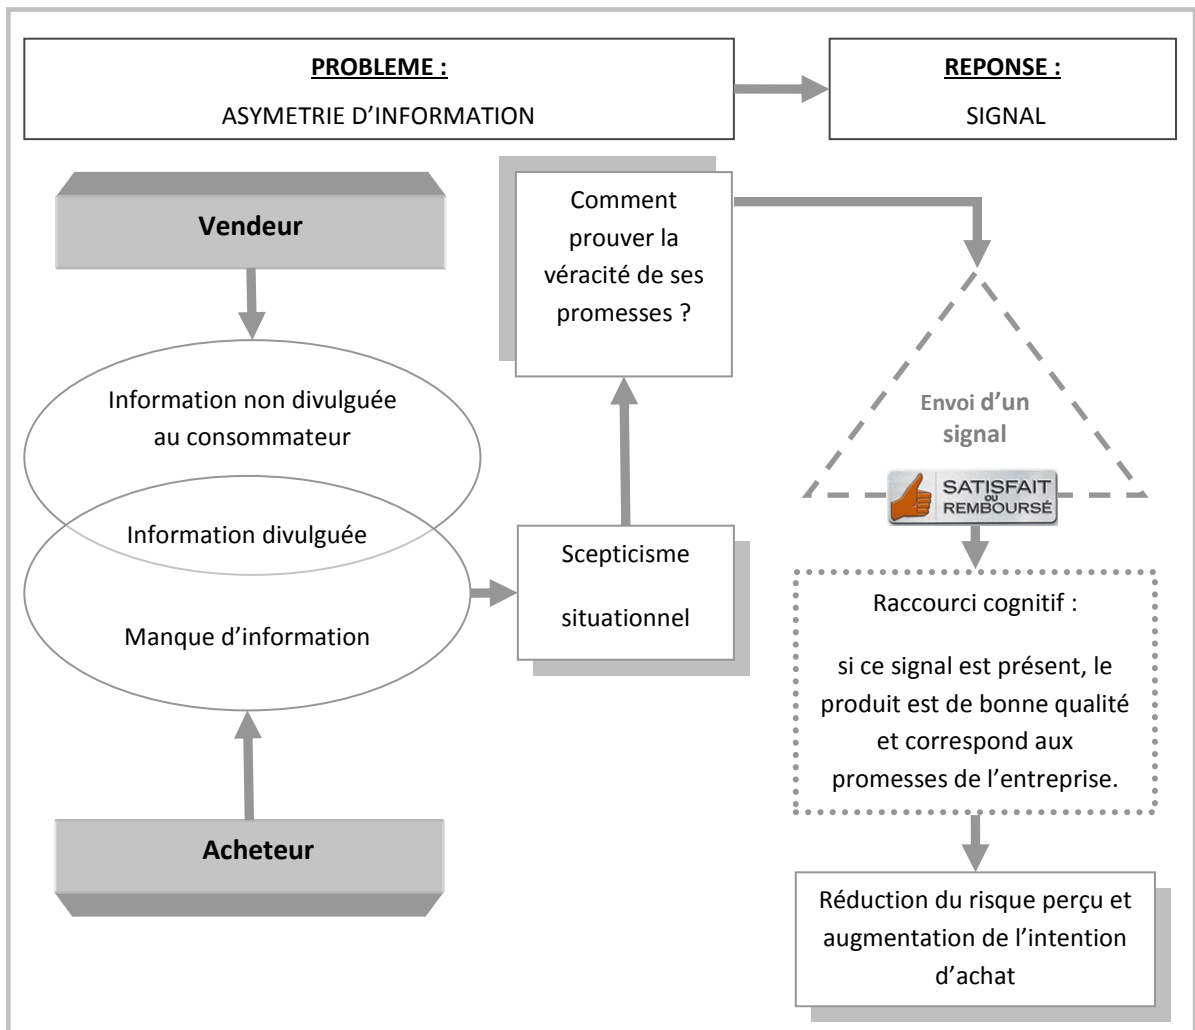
PROBLEME :
ASYMETRIE D'INFORMATION

REPONSE :
SIGNAL

Vendeur

Information non divulguée au consommateur

Information divulguée

Manque d'information

Acheteur

Comment prouver la véracité de ses promesses ?

Scepticisme situationnel

Envoi d'un signal

SATISFAIT OU REMBOURSÉ

Raccourci cognitif :

si ce signal est présent, le produit est de bonne qualité et correspond aux promesses de l'entreprise.

Réduction du risque perçu et augmentation de l'intention d'achat